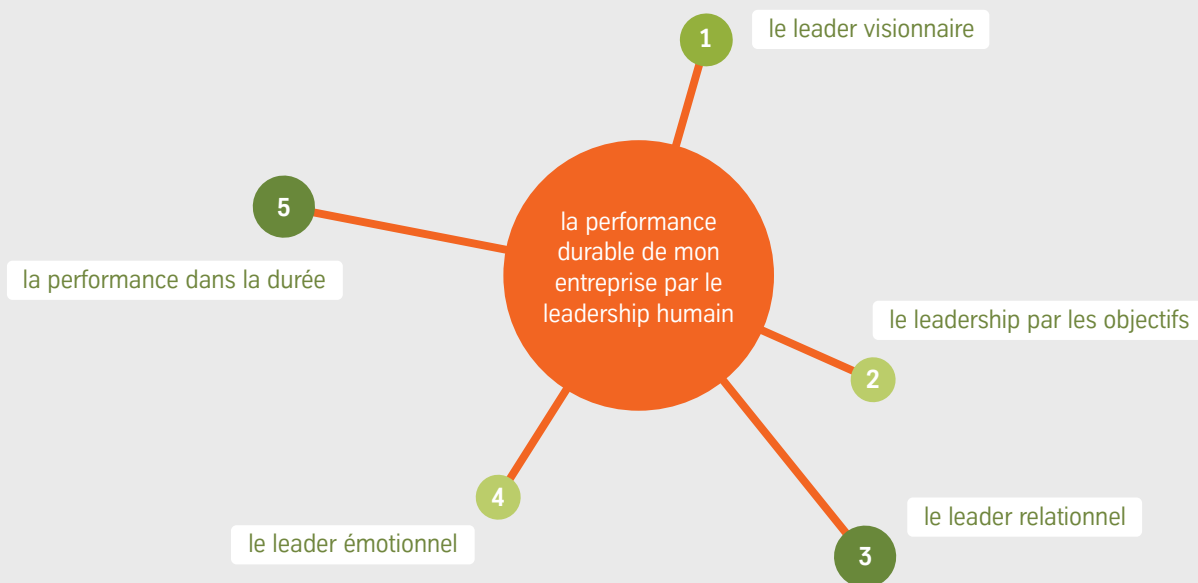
1

le leader visionnaire

5

la performance durable de mon entreprise par le leadership humain

la performance dans la durée

le leadership par les objectifs

2

4

le leader relationnel

le leader émotionnel

3